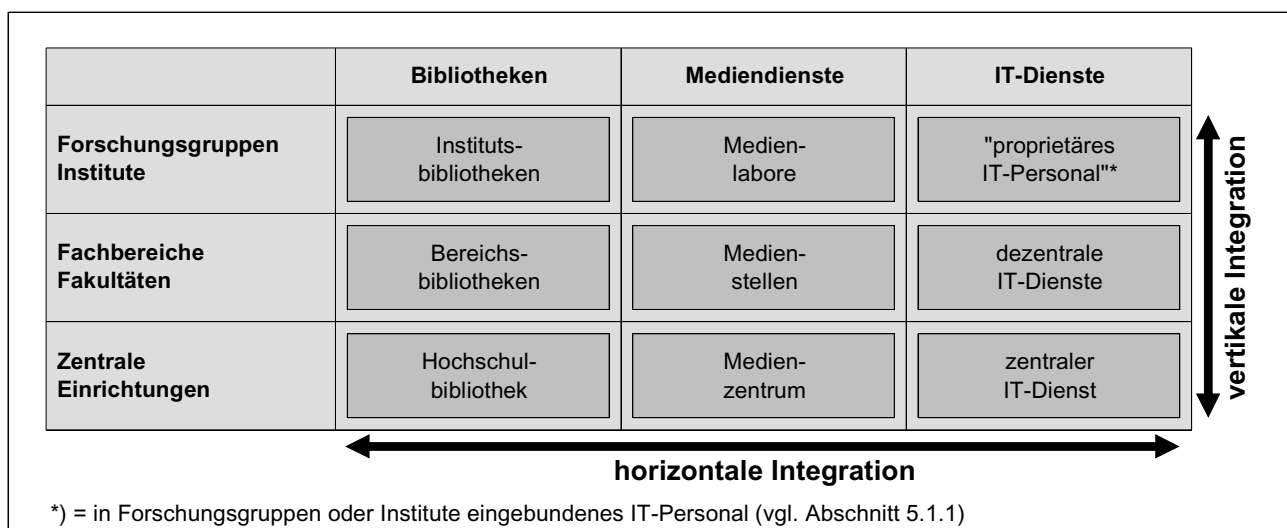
| | Bibliotheken | Mediendienste | IT-Dienste |
|---|---|---|---|
| Forschungsgruppen Institute | Institutsbibliotheken | Medienlabore | "proprietäres IT-Personal"* |
| Fachbereiche Fakultäten | Bereichsbibliotheken | Medienstellen | dezentrale IT-Dienste |
| Zentrale Einrichtungen | Hochschulbibliothek | Medienzentrum | zentraler IT-Dienst |

vertikale Integration

horizontale Integration

*) = in Forschungsgruppen oder Institute eingebundenes IT-Personal (vgl. Abschnitt 5.1.1)